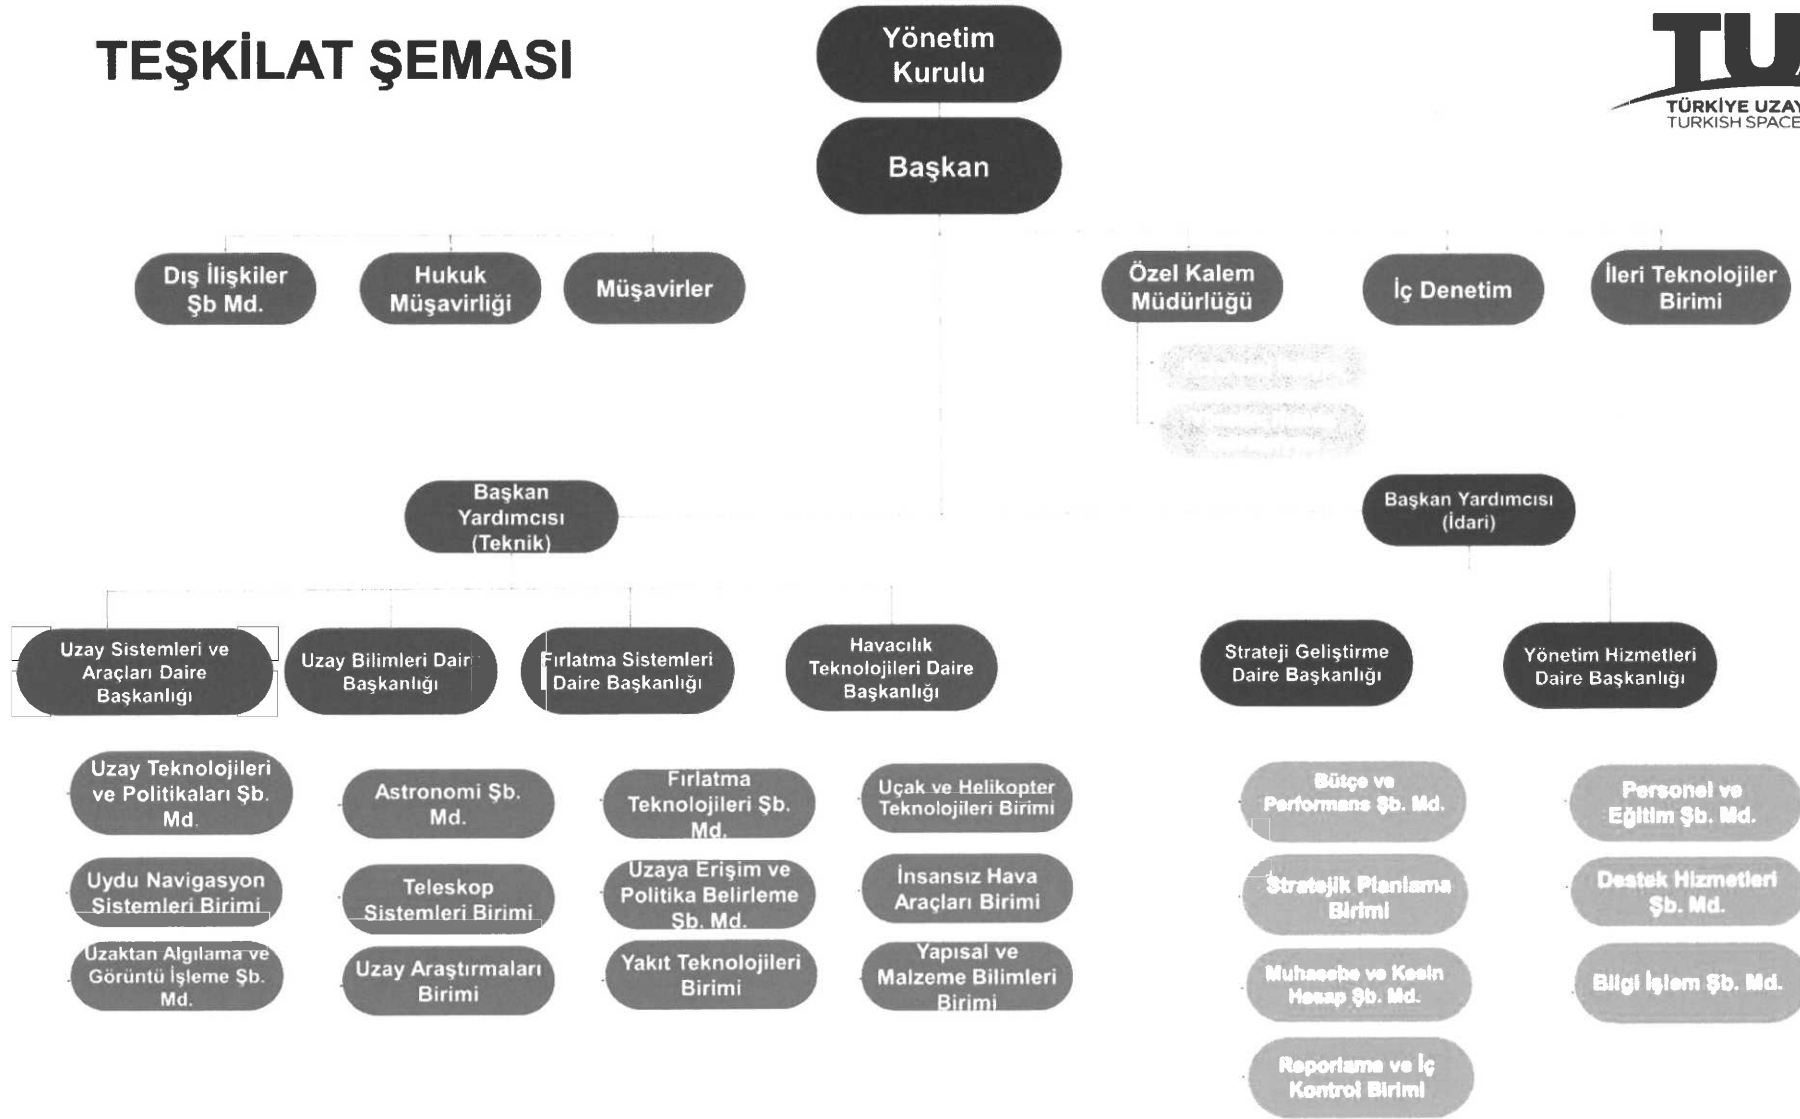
TEŞKİLAT ŞEMASI

Yönetim Kurulu

Başkan

TU
TÜRKİYE UZAY
TURKISH SPACE

Dış İlişkiler Şb Md.

Hukuk Müşavirliği

Müşavirler

Özel Kalem Müdürlüğü

İç Denetim

İleri Teknolojiler Birimi

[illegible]

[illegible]

Başkan Yardımcısı (Teknik)

Başkan Yardımcısı (İdari)

Uzay Sistemleri ve Araçları Daire Başkanlığı

Uzay Bilimleri Daire Başkanlığı

Fırlatma Sistemleri Daire Başkanlığı

Havacılık Teknolojileri Daire Başkanlığı

Strateji Geliştirme Daire Başkanlığı

Yönetim Hizmetleri Daire Başkanlığı

Uzay Teknolojileri ve Politikaları Şb. Md.

Uydu Navigasyon Sistemleri Birimi

Uzaktan Algılama ve Görüntü İşleme Şb. Md.

Astronomi Şb. Md.

Teleskop Sistemleri Birimi

Uzay Araştırmaları Birimi

Fırlatma Teknolojileri Şb. Md.

Uzaya Erişim ve Politika Belirleme Şb. Md.

Yakıt Teknolojileri Birimi

Uçak ve Helikopter Teknolojileri Birimi

İnsansız Hava Araçları Birimi

Yapısal ve Malzeme Bilimleri Birimi

Bütçe ve Performans Şb. Md.

Stratejik Planlama Birimi

Muhasebe ve Kesin Hesap Şb. Md.

Raporlama ve İç Kontrol Birimi

Personel ve Eğitim Şb. Md.

Destek Hizmetleri Şb. Md.

Bilgi İşlem Şb. Md.